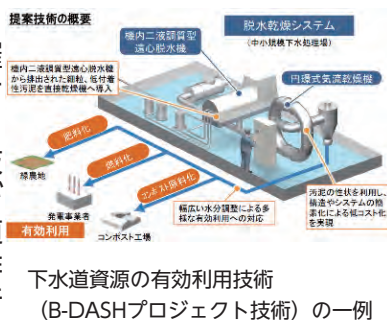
提案技術の概要

脱水乾燥システム
（中小規模下水処理場）

機内二液調質型遠心脱水機

機内二液調質型遠心脱水機から排出された細粒、低付着性汚泥を直接乾燥機へ導入

円環式気流乾燥機

肥料化

燃料化

コンポスト原料化

緑農地

発電事業者

コンポスト工場

有効利用

幅広い水分調整による多様な有効利用への対応

汚泥の性状を利用し、構造やシステムの簡素化による低コスト化を実現

下水道資源の有効利用技術
（B-DASHプロジェクト技術）の一例